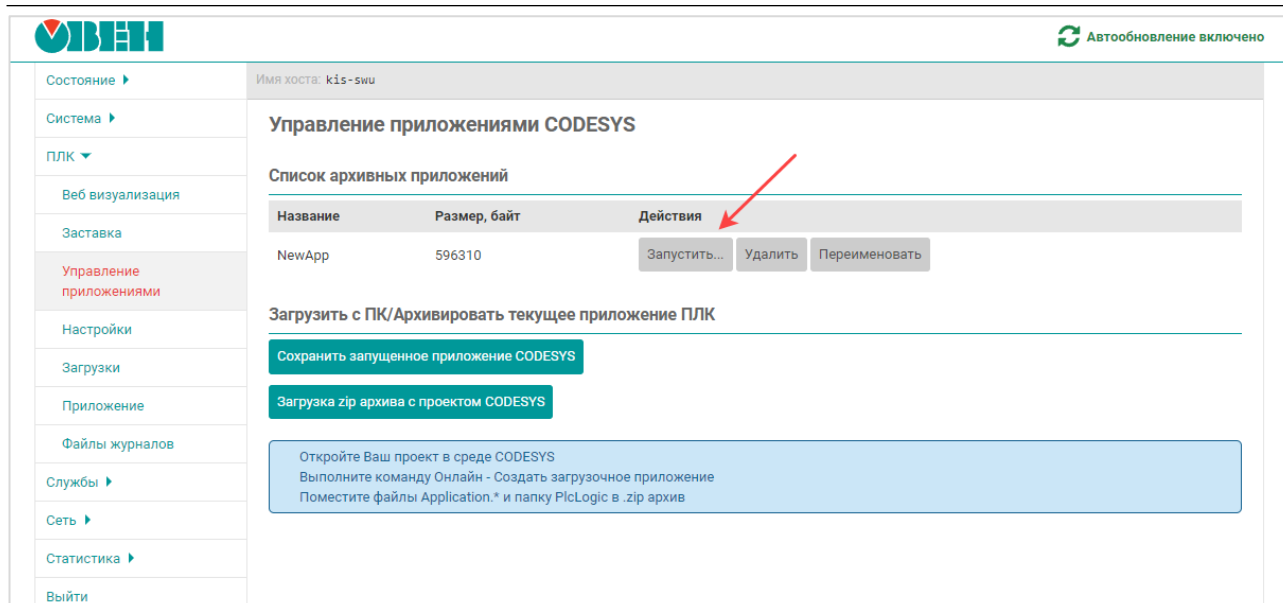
ОВЕН

Автообновление включено

Состояние
Система
ПЛК
Веб визуализация
Заставка
Управление приложениями
Настройки
Загрузки
Приложение
Файлы журналов
Службы
Сеть
Статистика
Выйти

Имя хоста: kis-swu

Управление приложениями CODESYS

Список архивных приложений

| Название | Размер, байт | Действия |
|---|---|---|
| NewApp | 596310 | Запустить... Удалить Переименовать |

Загрузить с ПК/Архивировать текущее приложение ПЛК

Сохранить запущенное приложение CODESYS

Загрузка zip архива с проектом CODESYS

Откройте Ваш проект в среде CODESYS
Выполните команду Онлайн - Создать загрузочное приложение
Поместите файлы Application.* и папку PlcLogic в .zip архив